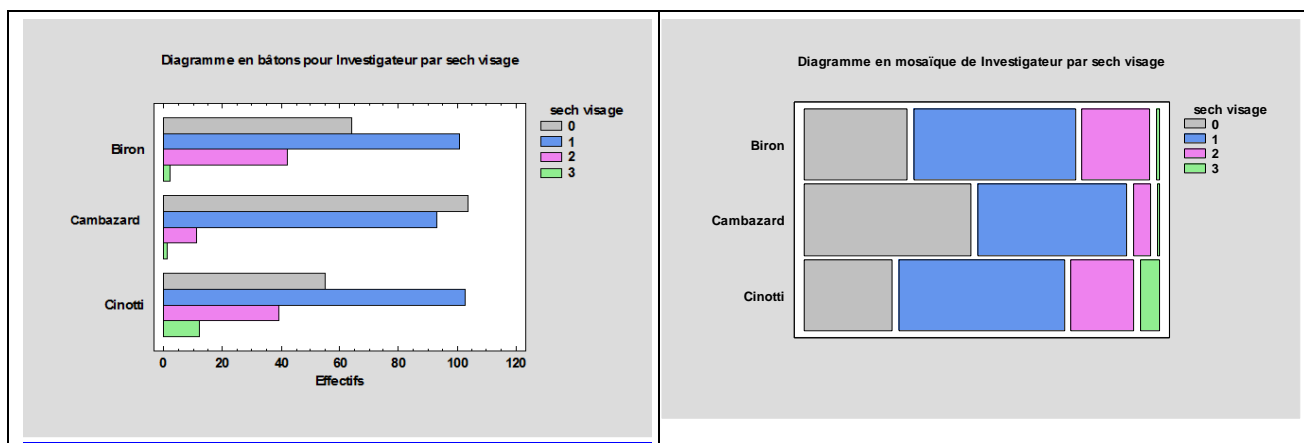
Diagramme en bâtons pour Investigateur par sech visage

sech visage
0
1
2
3

Biron
Cambazard
Cinotti

0 20 40 60 80 100 120
Effectifs

Diagramme en mosaïque de Investigateur par sech visage

sech visage
0
1
2
3

Biron
Cambazard
Cinotti